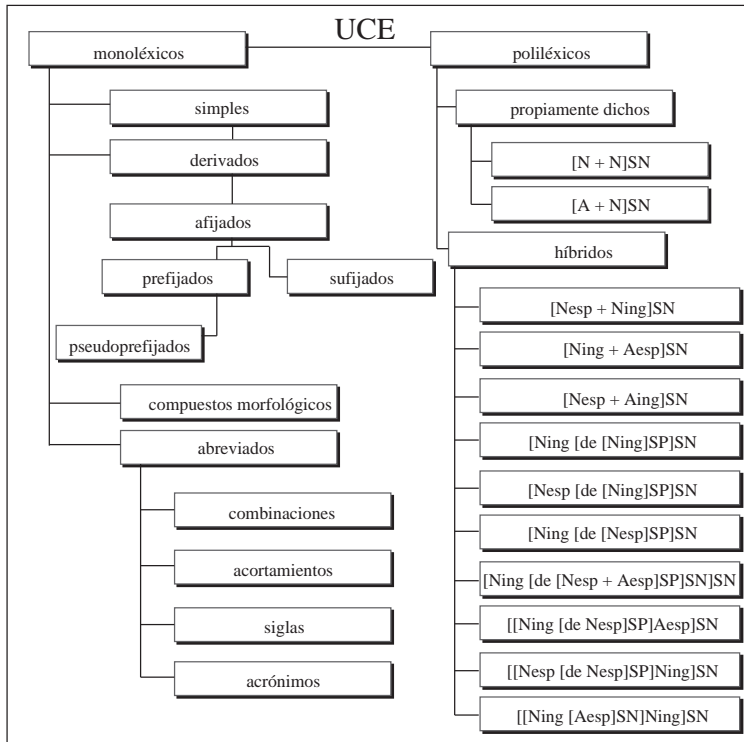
UCE

monoléxicos

simples

derivados

afijados

prefijados

sufijados

pseudoprefijados

compuestos morfológicos

abreviados

combinaciones

acortamientos

siglas

acrónimos

poliléxicos

propiamente dichos

[N + N]SN

[A + N]SN

híbridos

[Nesp + Ning]SN

[Ning + Aesp]SN

[Nesp + Aing]SN

[Ning [de [Ning]SP]SN

[Nesp [de [Ning]SP]SN

[Ning [de [Nesp]SP]SN

[Ning [de [Nesp + Aesp]SP]SN]SN

[[Ning [de Nesp]SP]Aesp]SN

[[Nesp [de Nesp]SP]Ning]SN

[[Ning [Aesp]SN]Ning]SN